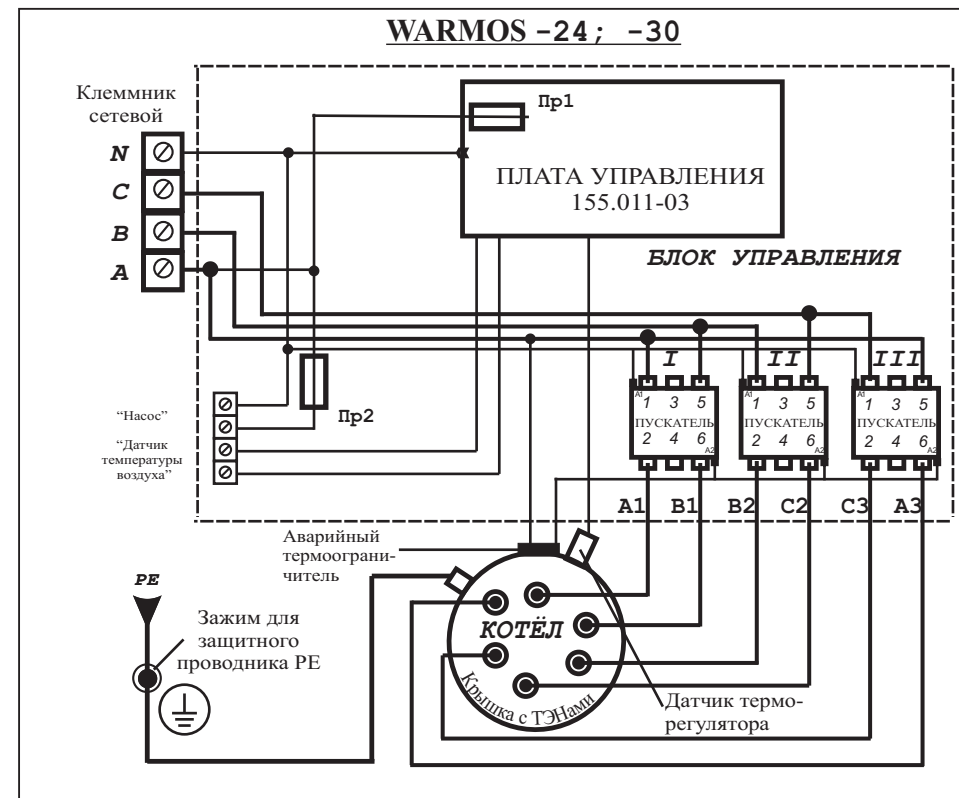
WARMOS -24; -30

Клеммник сетевой

N

C

B

A

Пр1

ПЛАТА УПРАВЛЕНИЯ 155.011-03

БЛОК УПРАВЛЕНИЯ

I

II

III

A1 1 3 5 ПУСКАТЕЛЬ 2 4 6 A2

A1 1 3 5 ПУСКАТЕЛЬ 2 4 6 A2

A1 1 3 5 ПУСКАТЕЛЬ 2 4 6 A2

"Насос"

"Датчик температуры воздуха"

Пр2

A1 B1 B2 C2 C3 A3

Аварийный термоограничитель

PE

Зажим для защитного проводника PE

КОТЁЛ

Крышка с ТЭНами

Датчик терморегулятора